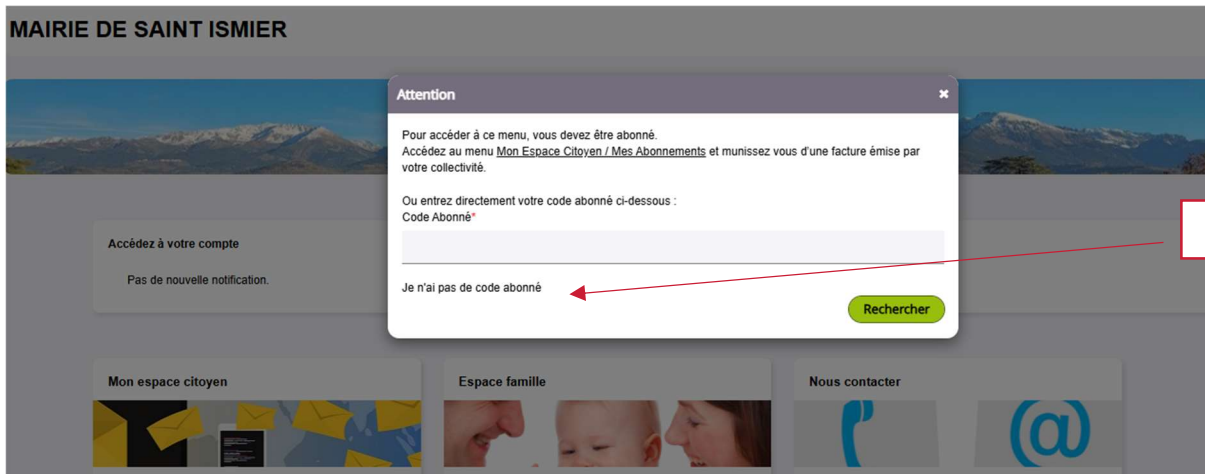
MAIRIE DE SAINT ISMIER

Attention

Pour accéder à ce menu, vous devez être abonné.
Accédez au menu Mon Espace Citoyen / Mes Abonnements et munissez vous d'une facture émise par votre collectivité.

Ou entrez directement votre code abonné ci-dessous :
Code Abonné*

Je n'ai pas de code abonné

Rechercher

Accédez à votre compte

Pas de nouvelle notification.

Mon espace citoyen

Espace famille

Nous contacter